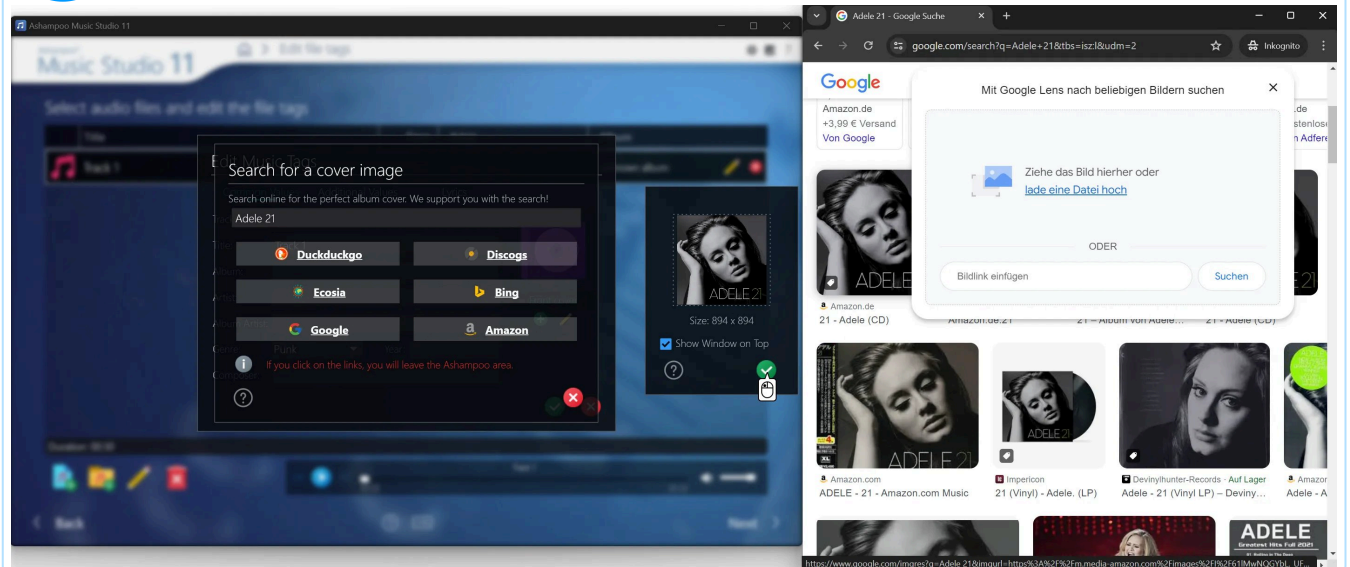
Ashampoo Music Studio 11

Music Studio 11

Edit file tags

Select audio files and edit the file tags

Title

Track 1

Edit Music Tags

Search for a cover image

Search online for the perfect album cover. We support you with the search!

Adele 21

Duckduckgo

Discogs

Ecosia

Bing

Google

Amazon

If you click on the links, you will leave the Ashampoo area.

ADELE 21

Size: 894 x 894

Show Window on Top

Back

Next

Adele 21 - Google Suche

google.com/search?q=Adele+21&tbs=isz:l&udm=2

Inkognito

Google

Amazon.de
+3,99 € Versand
Von Google

Mit Google Lens nach beliebigen Bildern suchen

Ziehe das Bild hierher oder
lade eine Datei hoch

ODER

Bildlink einfügen

Suchen

ADELE

Amazon.de
21 - Adele (CD)

Amazon.de:21

21 – Album von Adele...

21 - Adele (CD)

ADELE 21

ADELE 21

Amazon.com
ADELE - 21 - Amazon.com Music

Impericon
21 (Vinyl) - Adele. (LP)

Devinylhunter-Records · Auf Lager
Adele - 21 (Vinyl LP) – Deviny...

Amazon
Adele - A

ADELE
Greatest Hits Full 2021

https://www.google.com/imgres?q=Adele 21&imgurl=https%3A%2F%2Fm.media-amazon.com%2Fimages%2FI%2F61lMwNQGYbL._UF...